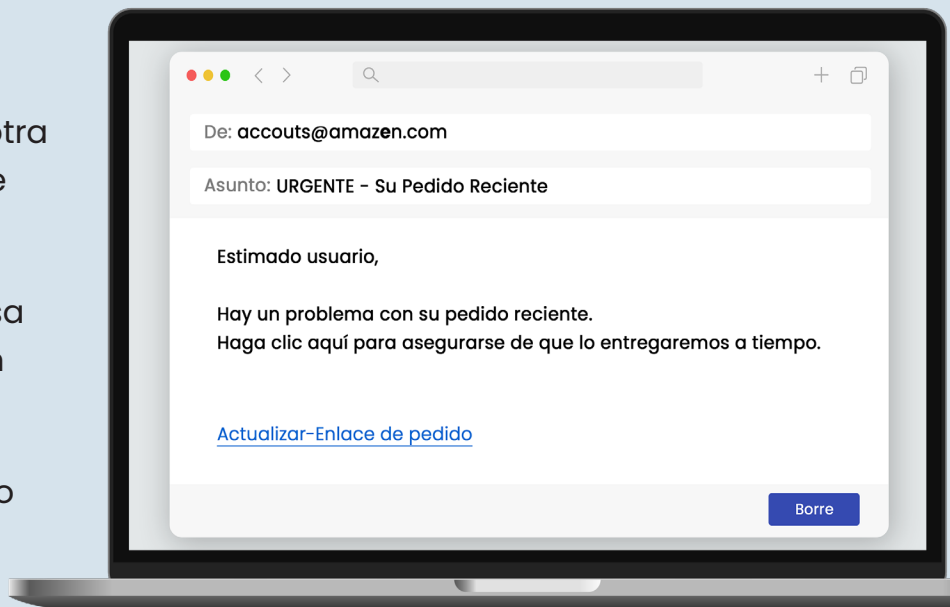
tra
e

sa
n

o

De: accouts@amazen.com

Asunto: URGENTE - Su Pedido Reciente

Estimado usuario,

Hay un problema con su pedido reciente.
Haga clic aquí para asegurarse de que lo entregaremos a tiempo.

Actualizar-Enlace de pedido

Borre